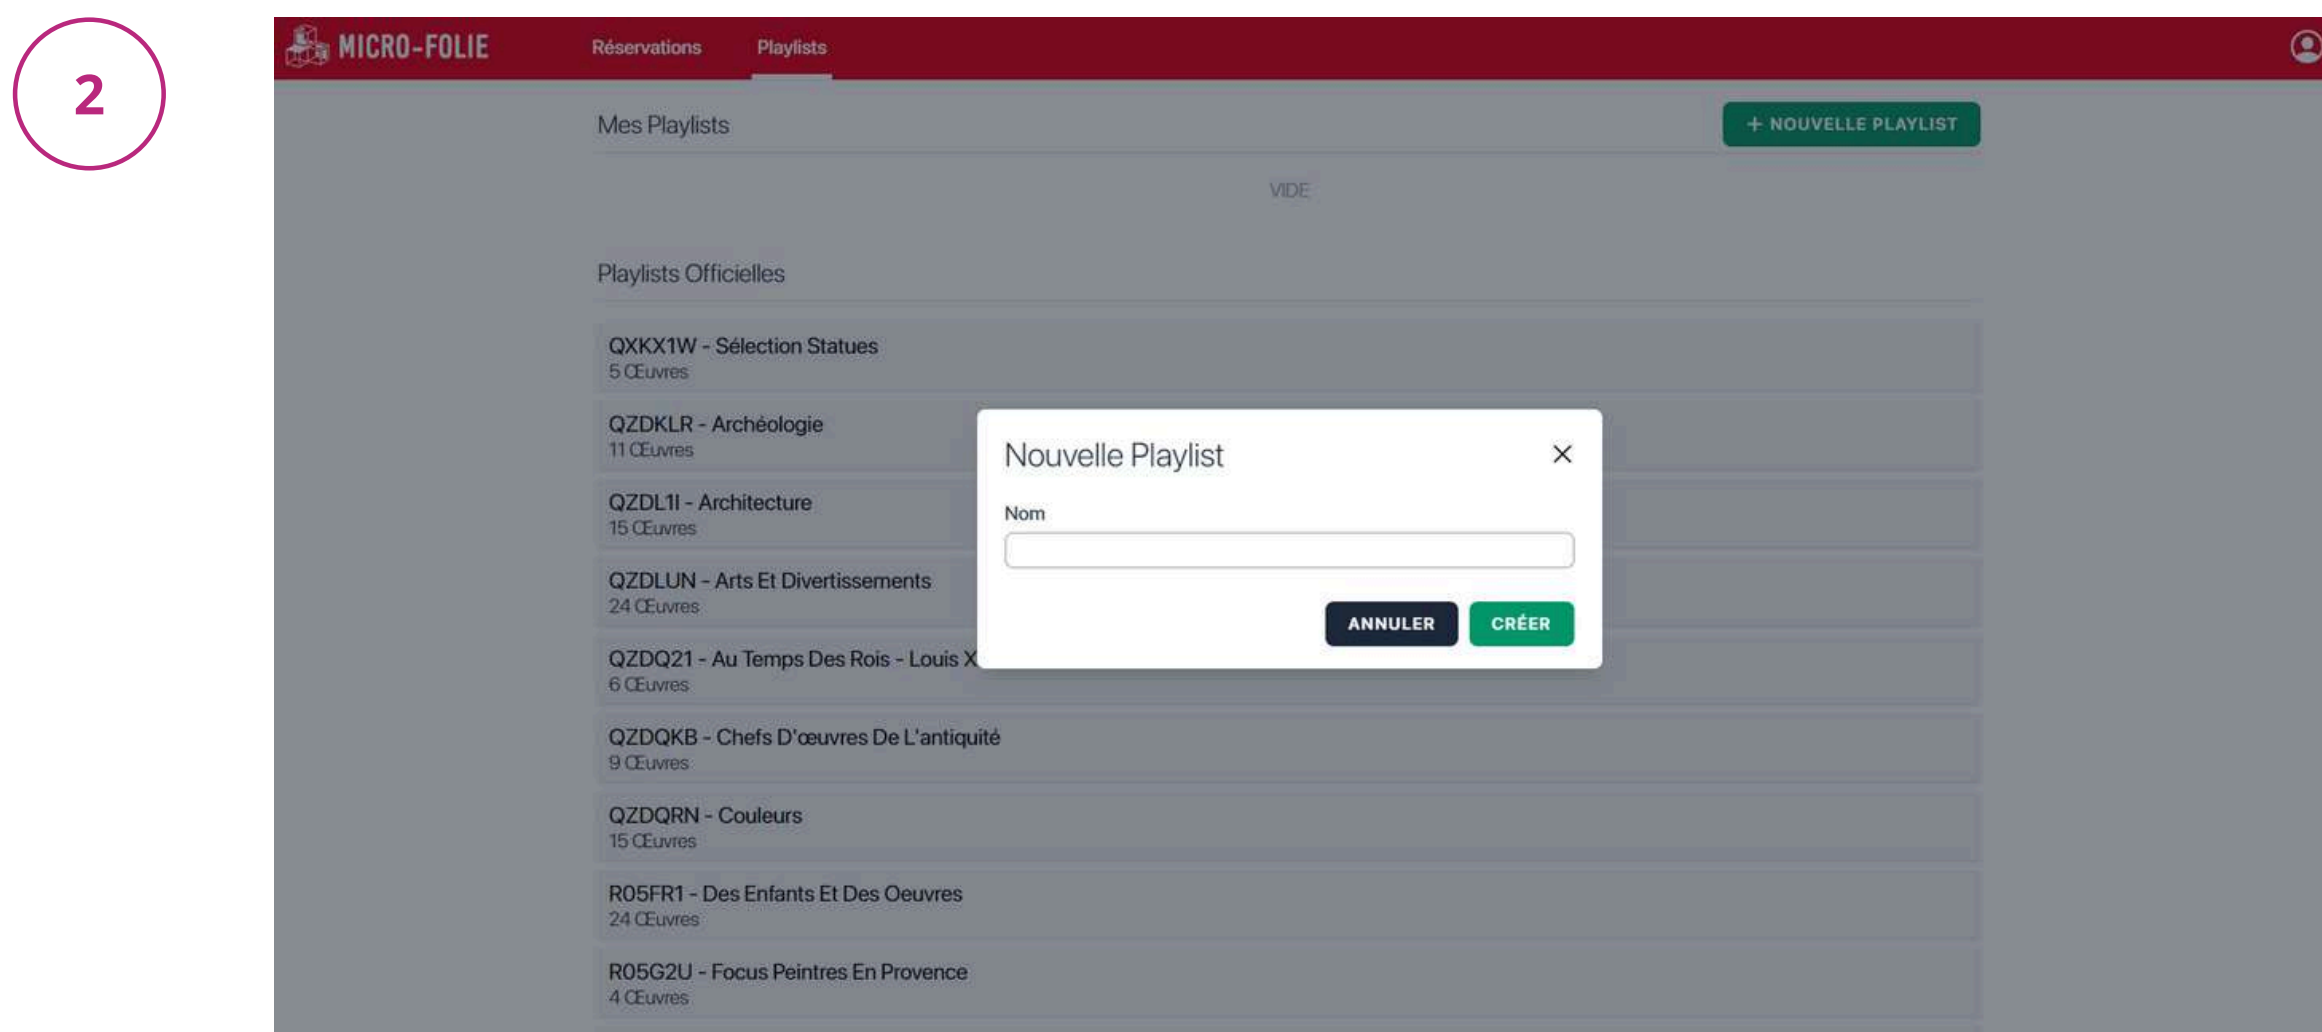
2

MICRO-FOLIE

Réservations

Playlists

Mes Playlists

+ NOUVELLE PLAYLIST

VIDE

Playlists Officielles

QXKX1W - Sélection Statues
5 Œuvres

QZDKLR - Archéologie
11 Œuvres

QZDL1I - Architecture
15 Œuvres

QZDLUN - Arts Et Divertissements
24 Œuvres

QZDQ21 - Au Temps Des Rois - Louis X
6 Œuvres

QZDQKB - Chefs D'œuvres De L'antiquité
9 Œuvres

QZDQRN - Couleurs
15 Œuvres

R05FR1 - Des Enfants Et Des Oeuvres
24 Œuvres

R05G2U - Focus Peintres En Provence
4 Œuvres

Nouvelle Playlist

Nom

ANNULER

CRÉER